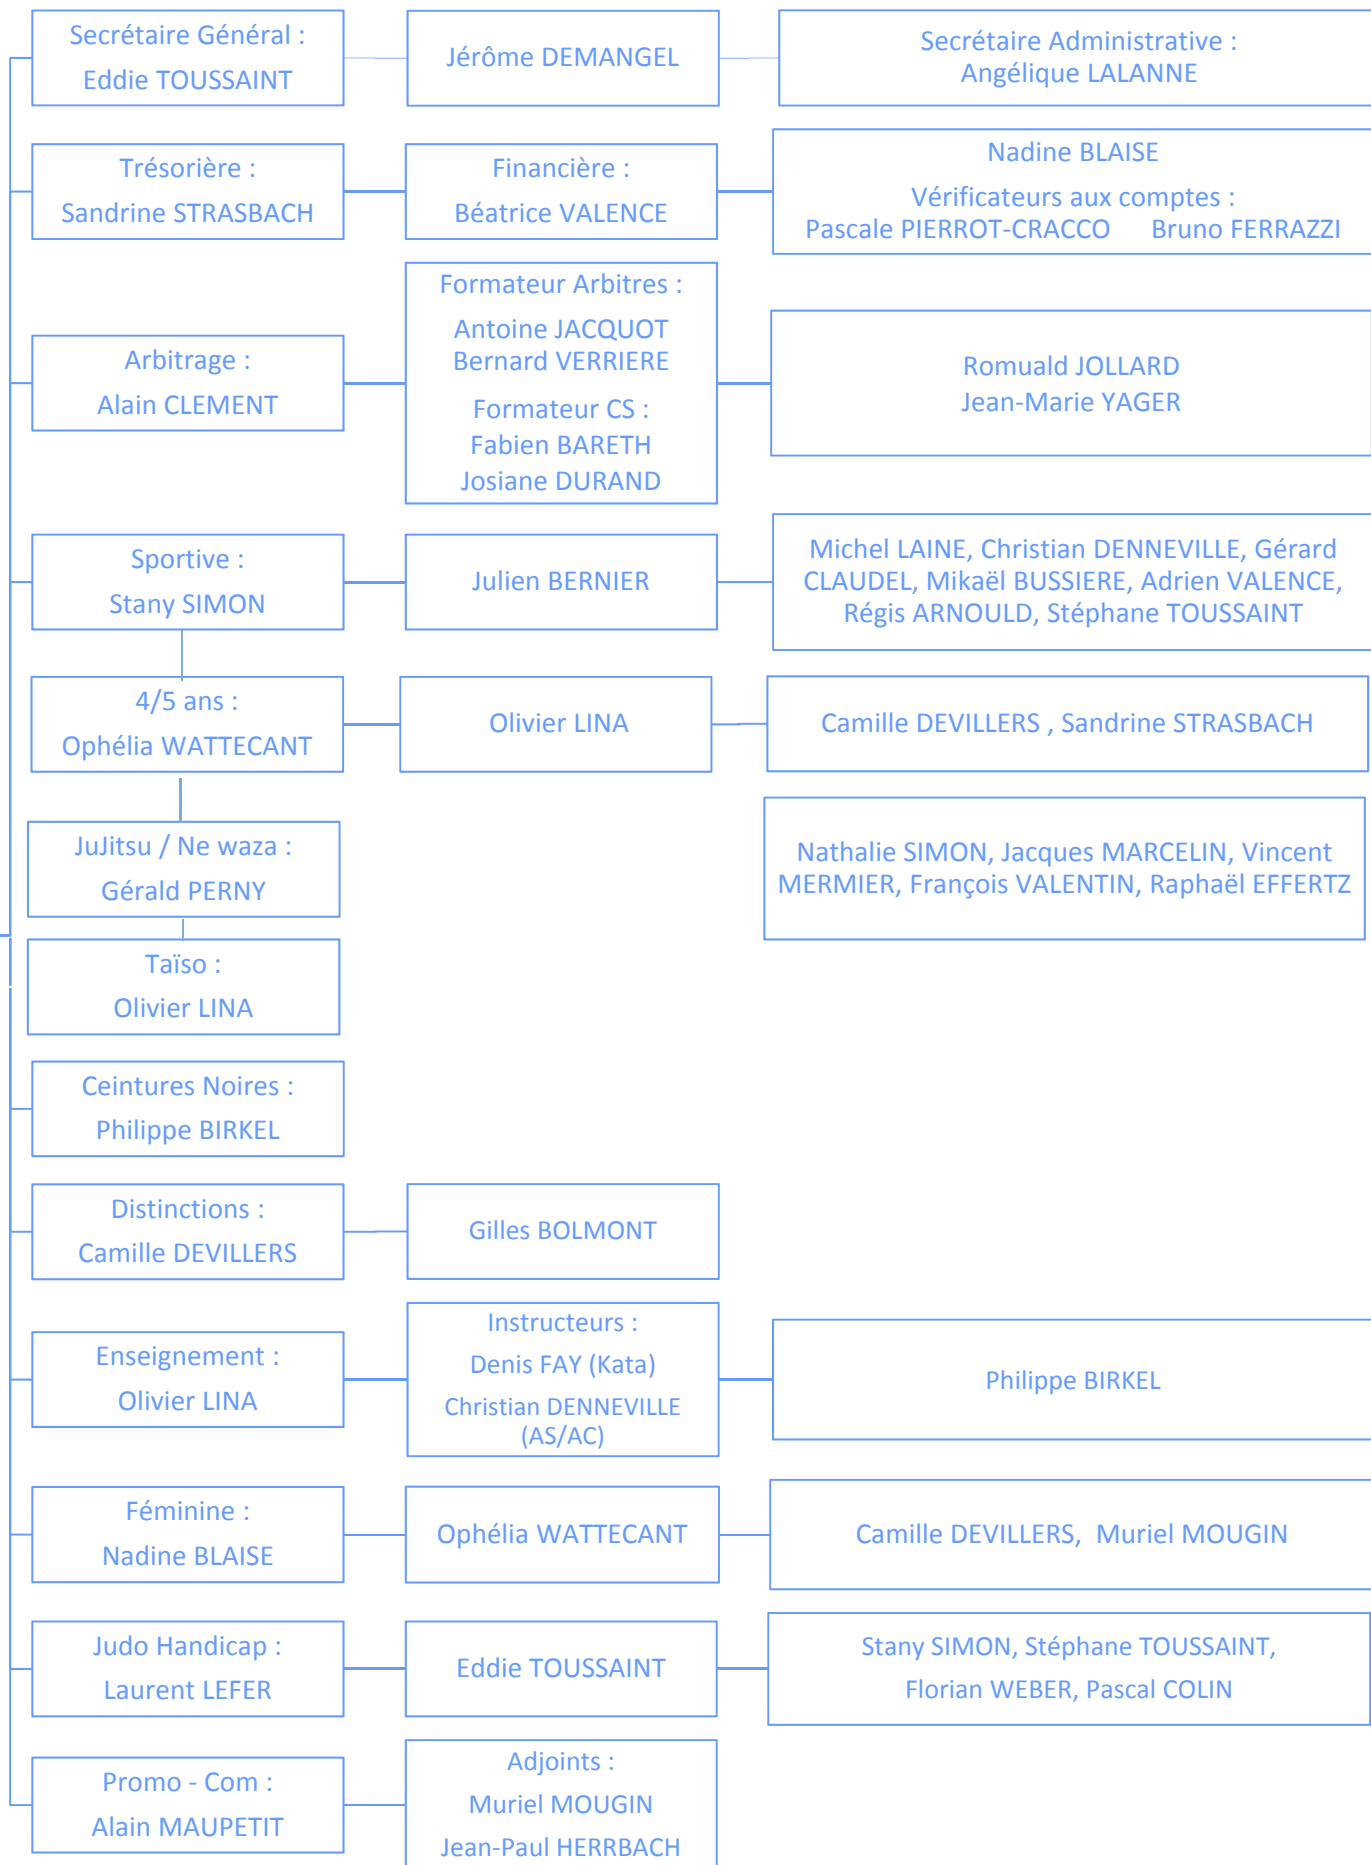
Secrétaire Général :
Eddie TOUSSAINT

Jérôme DEMANGEL

Secrétaire Administrative :
Angélique LALANNE

Trésorière :
Sandrine STRASBACH

Financière :
Béatrice VALENCE

Nadine BLAISE
Vérificateurs aux comptes :
Pascale PIERROT-CRACCO Bruno FERRAZZI

Arbitrage :
Alain CLEMENT

Formateur Arbitres :
Antoine JACQUOT
Bernard VERRIERE
Formateur CS :
Fabien BARETH
Josiane DURAND

Romuald JOLLARD
Jean-Marie YAGER

Sportive :
Stany SIMON

Julien BERNIER

Michel LAINE, Christian DENNEVILLE, Gérard CLAUDEL, Mikaël BUSSIERE, Adrien VALENCE, Régis ARNOULD, Stéphane TOUSSAINT

4/5 ans :
Ophélia WATTECANT

Olivier LINA

Camille DEVILLERS , Sandrine STRASBACH

JuJitsu / Ne waza :
Gérald PERNY

Nathalie SIMON, Jacques MARCELIN, Vincent MERMIER, François VALENTIN, Raphaël EFFERTZ

Taïso :
Olivier LINA

Ceintures Noires :
Philippe BIRKEL

Distinctions :
Camille DEVILLERS

Gilles BOLMONT

Enseignement :
Olivier LINA

Instructeurs :
Denis FAY (Kata)
Christian DENNEVILLE (AS/AC)

Philippe BIRKEL

Féminine :
Nadine BLAISE

Ophélia WATTECANT

Camille DEVILLERS, Muriel MOUGIN

Judo Handicap :
Laurent LEFER

Eddie TOUSSAINT

Stany SIMON, Stéphane TOUSSAINT,
Florian WEBER, Pascal COLIN

Promo - Com :
Alain MAUPETIT

Adjoints :
Muriel MOUGIN
Jean-Paul HERRBACH